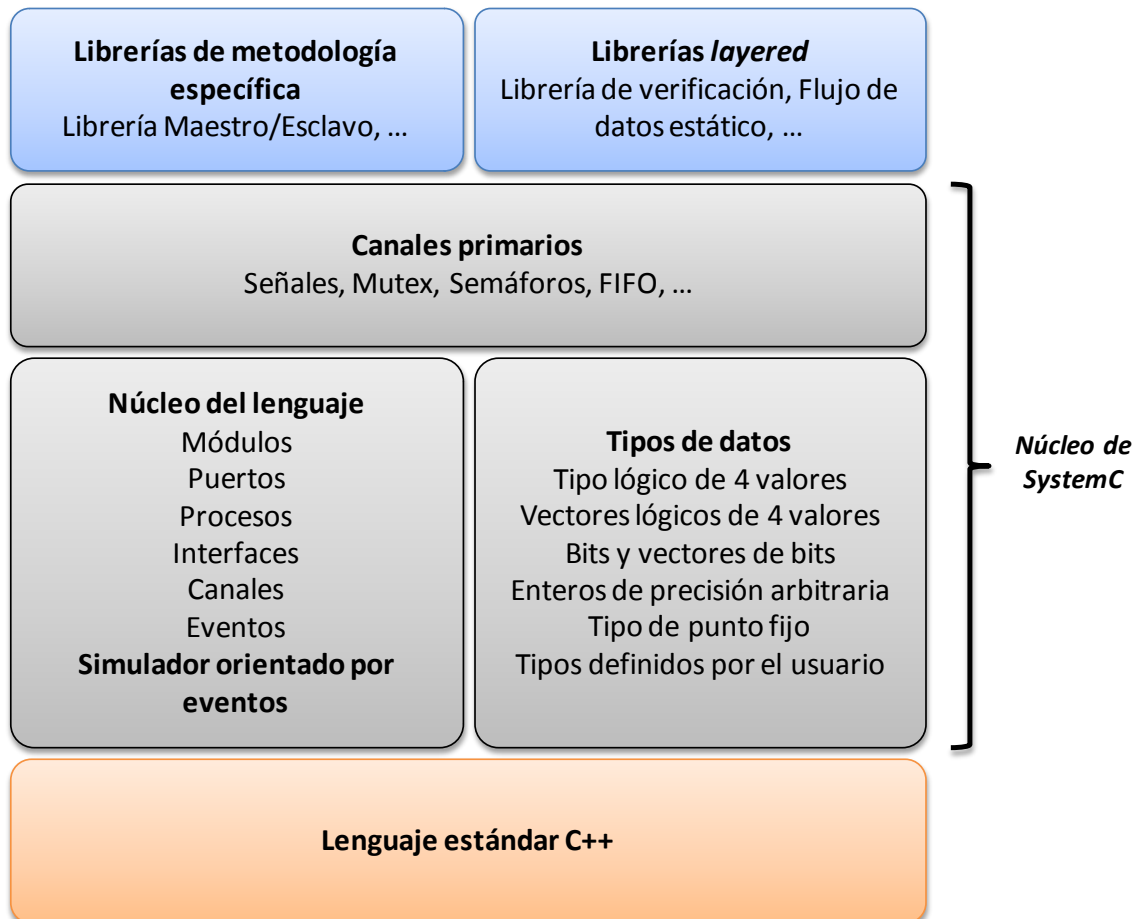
Librerías de metodología específica
Librería Maestro/Esclavo, …

Librerías layered
Librería de verificación, Flujo de datos estático, …

Canales primarios
Señales, Mutex, Semáforos, FIFO, …

Núcleo del lenguaje
Módulos
Puertos
Procesos
Interfaces
Canales
Eventos
Simulador orientado por eventos

Tipos de datos
Tipo lógico de 4 valores
Vectores lógicos de 4 valores
Bits y vectores de bits
Enteros de precisión arbitraria
Tipo de punto fijo
Tipos definidos por el usuario

Núcleo de SystemC

Lenguaje estándar C++